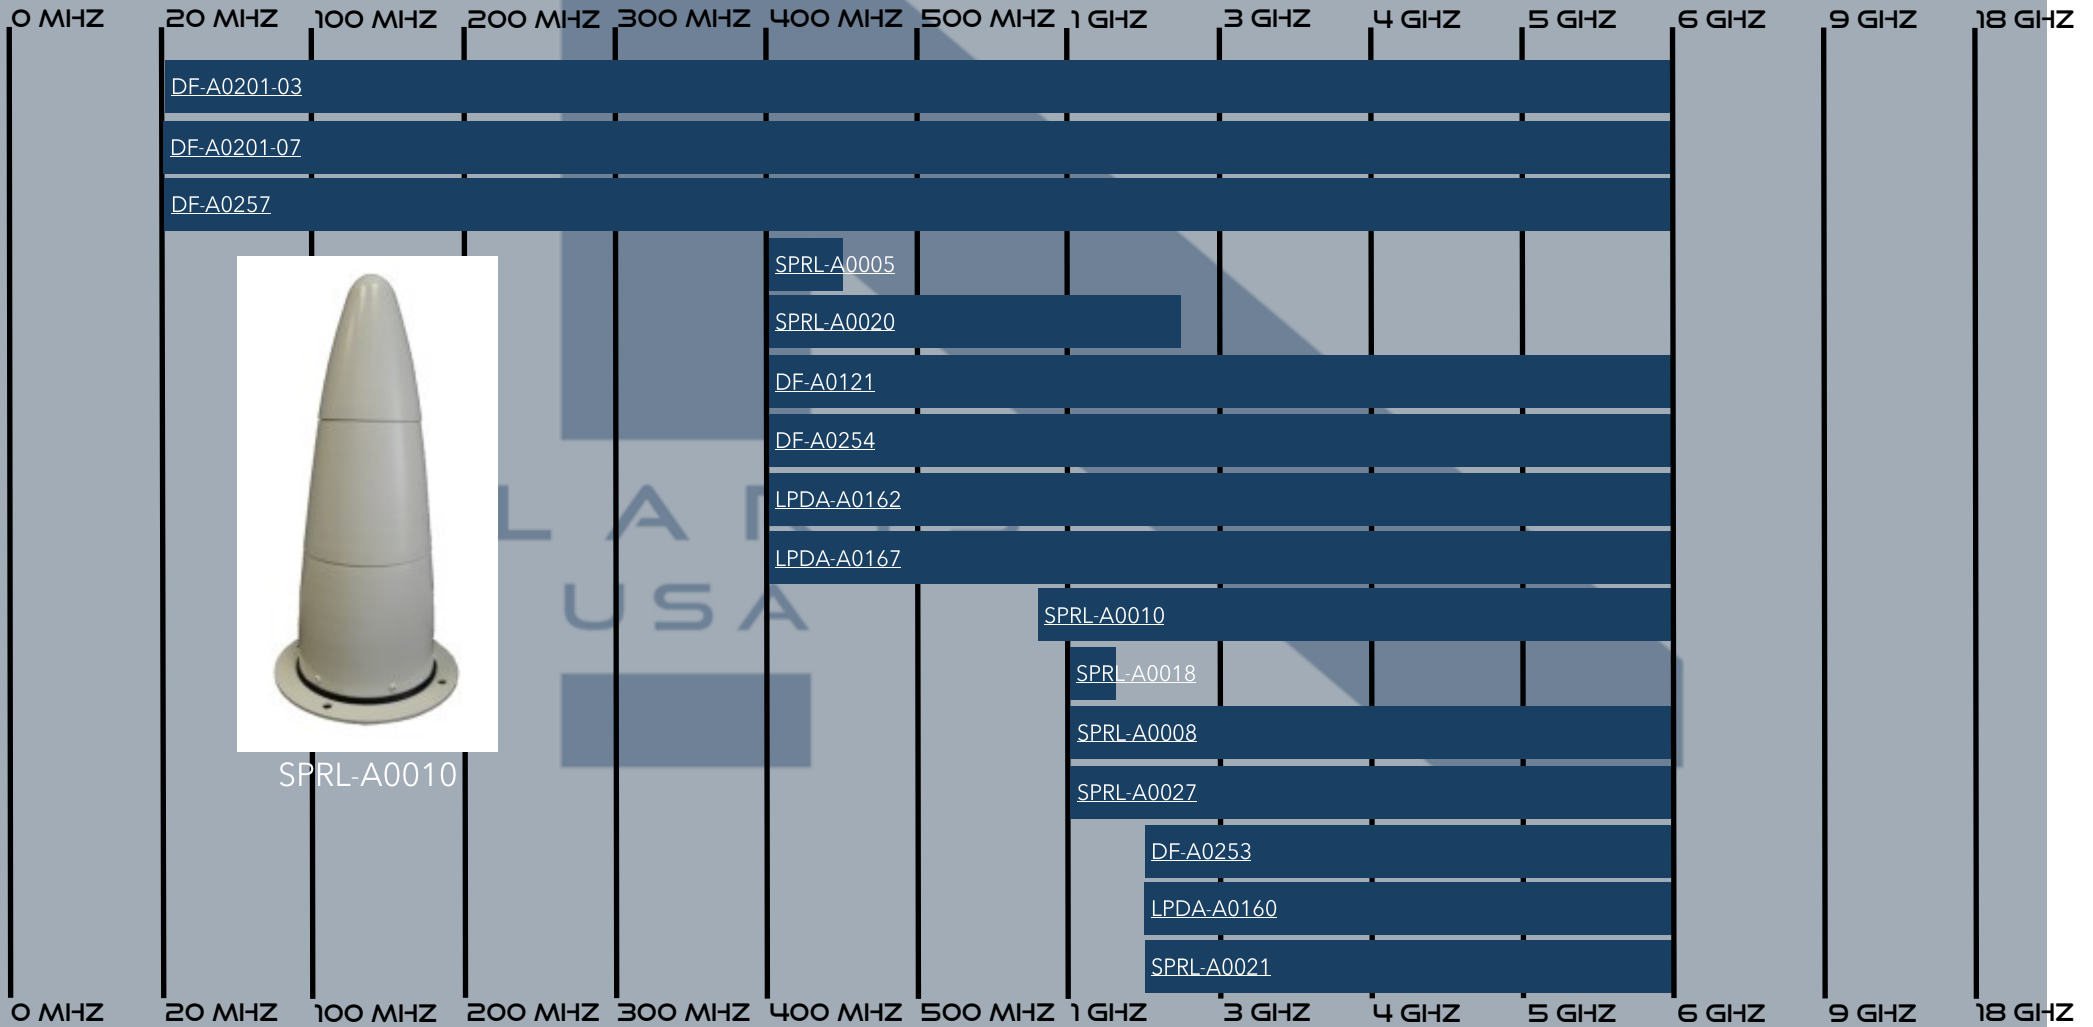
0 MHZ 20 MHZ 100 MHZ 200 MHZ 300 MHZ 400 MHZ 500 MHZ 1 GHZ 3 GHZ 4 GHZ 5 GHZ 6 GHZ 9 GHZ 18 GHZ

DF-A0201-03

DF-A0201-07

DF-A0257

SPRL-A0005

SPRL-A0020

DF-A0121

DF-A0254

LPDA-A0162

LPDA-A0167

SPRL-A0010

SPRL-A0018

SPRL-A0008

SPRL-A0027

DF-A0253

LPDA-A0160

SPRL-A0021

SPRL-A0010

0 MHZ 20 MHZ 100 MHZ 200 MHZ 300 MHZ 400 MHZ 500 MHZ 1 GHZ 3 GHZ 4 GHZ 5 GHZ 6 GHZ 9 GHZ 18 GHZ